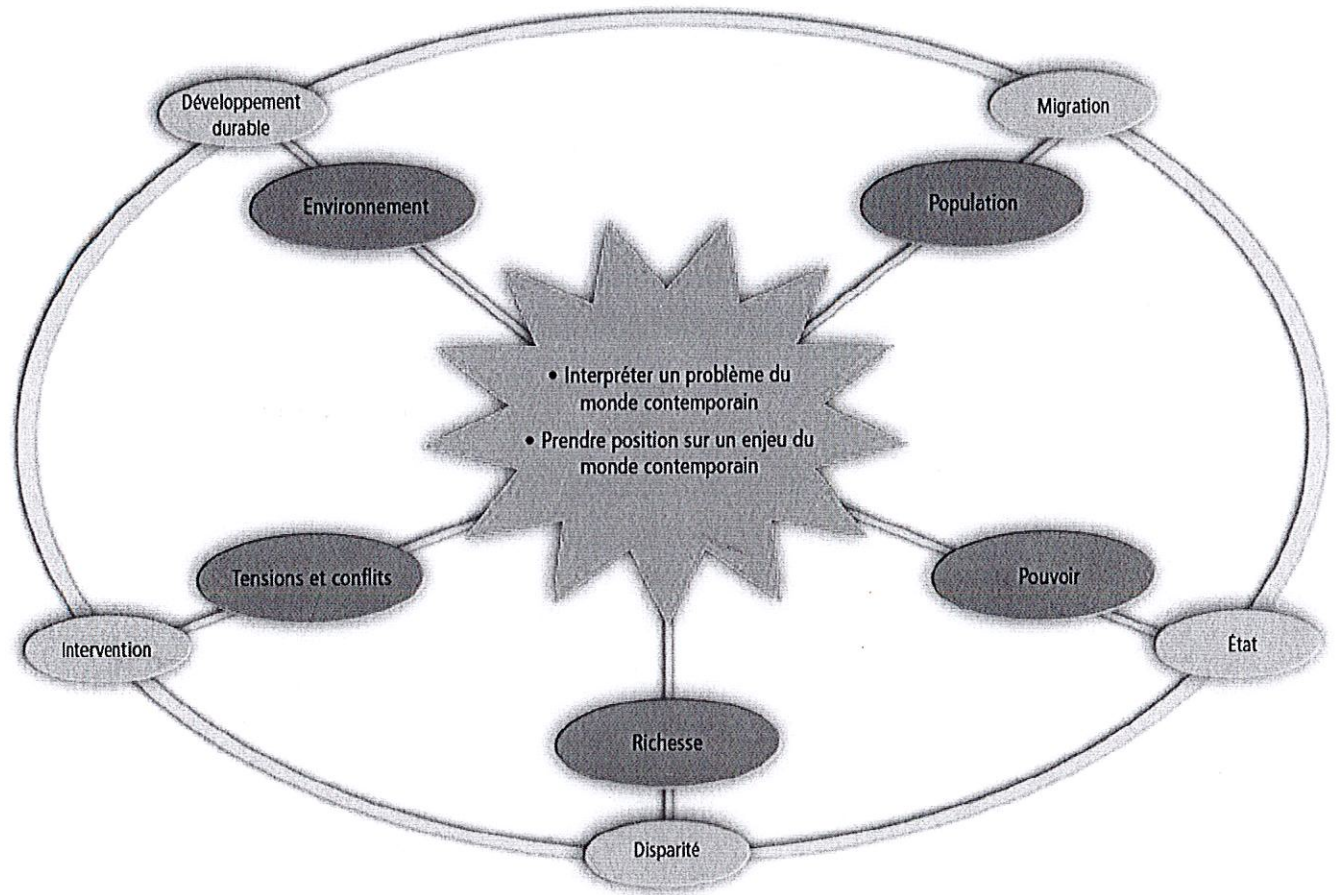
Développement durable

Migration

Environnement

Population

• Interpréter un problème du monde contemporain

• Prendre position sur un enjeu du monde contemporain

Tensions et conflits

Pouvoir

Intervention

État

Richesse

Disparité